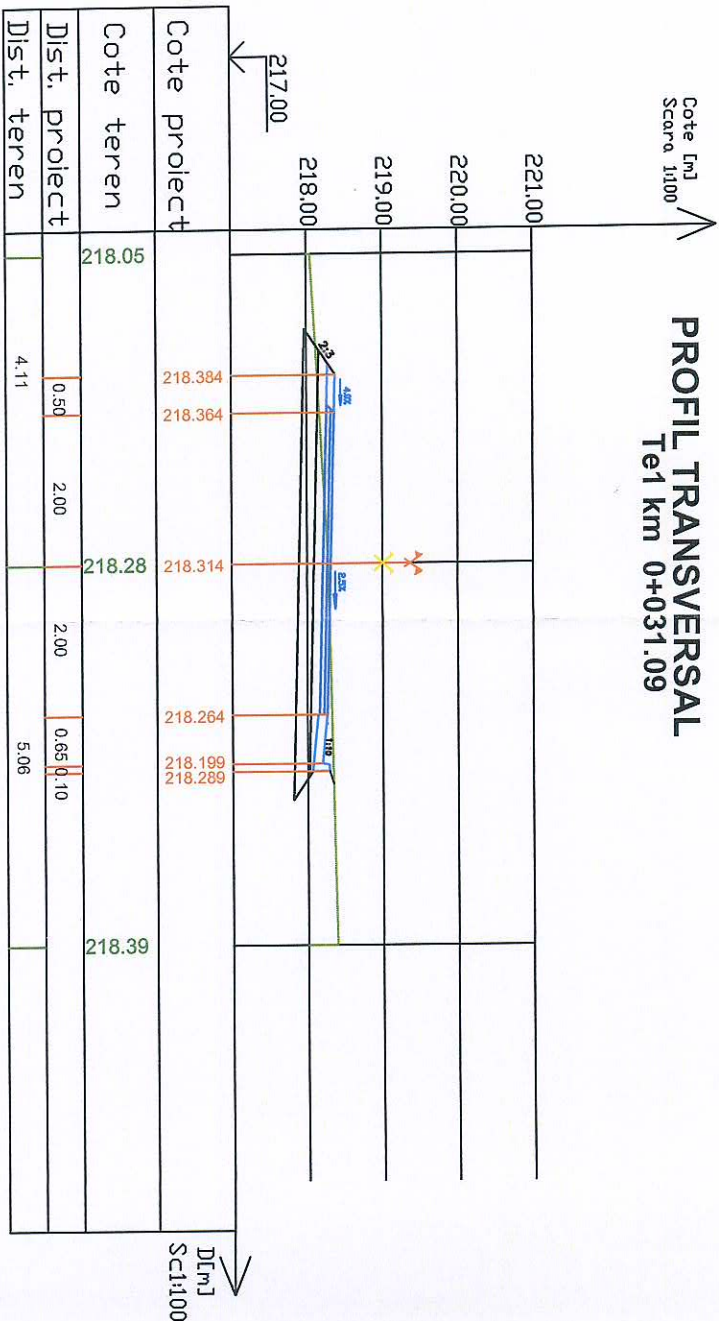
PROFIL TRANSVERSAL
Te1 km 0+031.09

Cote [m]
Scara 1:100

221.00
220.00
219.00
218.00
217.00

2:3
4.0%
2.5%
1:10

| Cote proiect | | 218.384 | 218.364 | 218.314 | 218.264 | 218.199 | 218.289 | |
|---|---|---|---|---|---|---|---|---|
| Cote teren | 218.05 | | | 218.28 | | | | 218.39 |
| Dist. proiect | | 0.50 | 2.00 | | 2.00 | 0.65 | 0.10 | |
| Dist. teren | | 4.11 | | | 5.06 | | | |

D[m]
Sc1:100